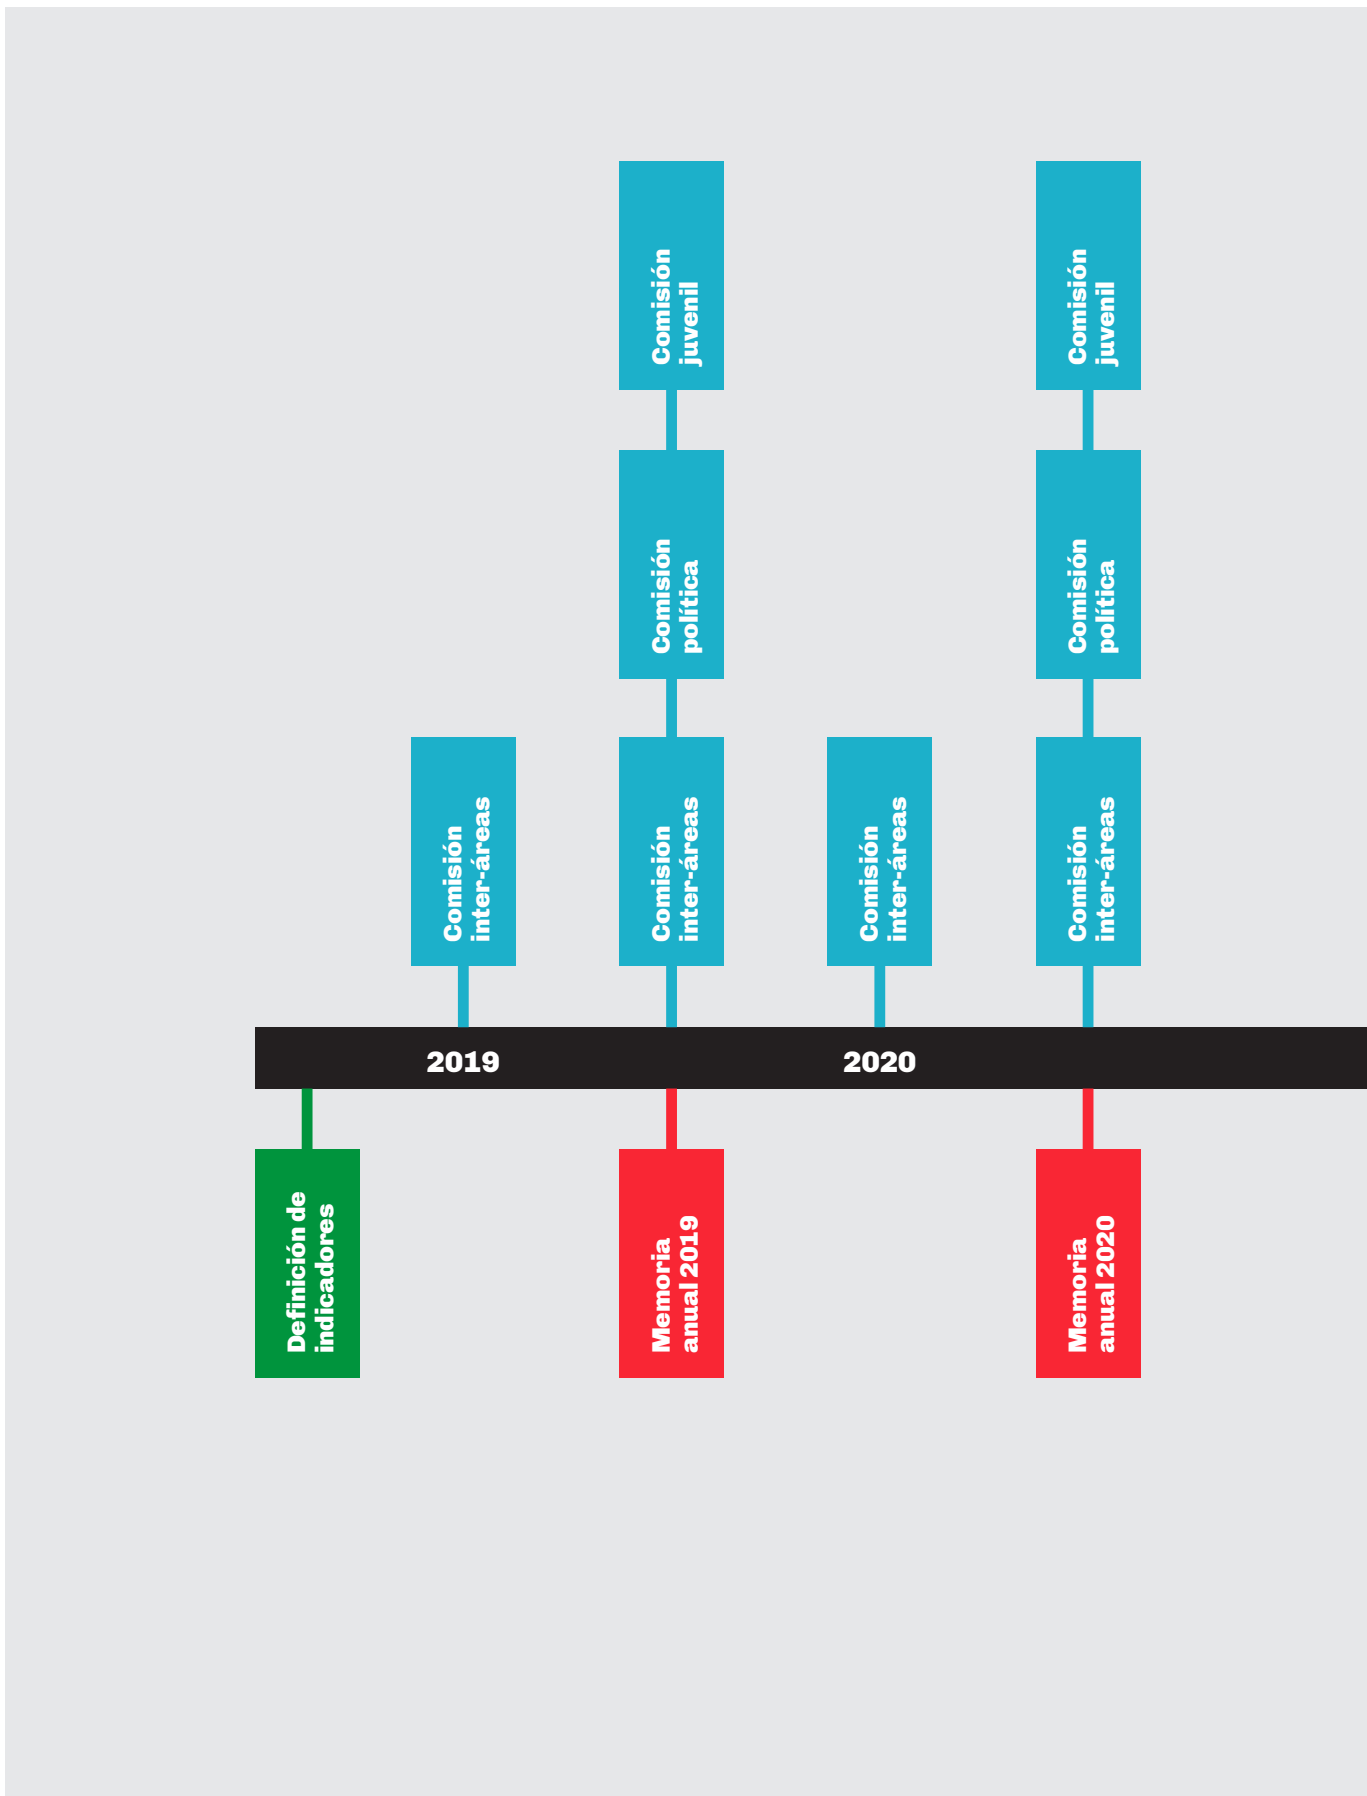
Definición de indicadores

Comisión inter-áreas

2019

Comisión juvenil

Comisión política

Comisión inter-áreas

Memoria anual 2019

Comisión inter-áreas

2020

Comisión juvenil

Comisión política

Comisión inter-áreas

Memoria anual 2020